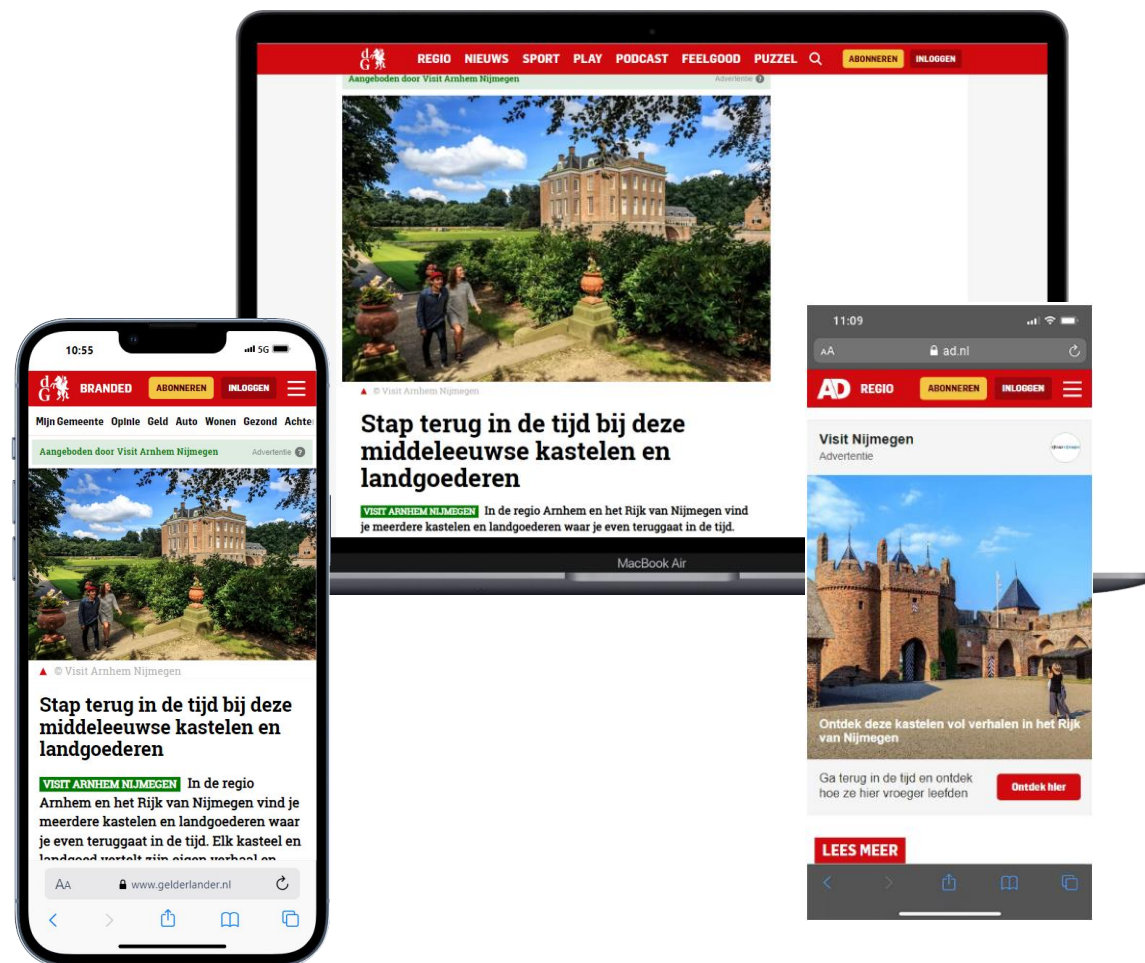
dG REGIO NIEUWS SPORT PLAY PODCAST FEELGOOD PUZZEL ABONNEREN INLOGGEN

Aangeboden door Visit Arnhem Nijmegen Advertentie

▲ © Visit Arnhem Nijmegen

Stap terug in de tijd bij deze middeleeuwse kastelen en landgoederen

VISIT ARNHEM NIJMEGEN In de regio Arnhem en het Rijk van Nijmegen vind je meerdere kastelen en landgoederen waar je even teruggaat in de tijd.

MacBook Air

10:55 5G

dG BRANDED ABONNEREN INLOGGEN

Mijn Gemeente Opinie Geld Auto Wonen Gezond Achte

Aangeboden door Visit Arnhem Nijmegen Advertentie

▲ © Visit Arnhem Nijmegen

Stap terug in de tijd bij deze middeleeuwse kastelen en landgoederen

VISIT ARNHEM NIJMEGEN In de regio Arnhem en het Rijk van Nijmegen vind je meerdere kastelen en landgoederen waar je even teruggaat in de tijd. Elk kasteel en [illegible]

AA www.gelderlander.nl

11:09

AA ad.nl

AD REGIO ABONNEREN INLOGGEN

Visit Nijmegen
Advertentie

Ontdek deze kastelen vol verhalen in het Rijk van Nijmegen

Ga terug in de tijd en ontdek hoe ze hier vroeger leefden

Ontdek hier

LEES MEER